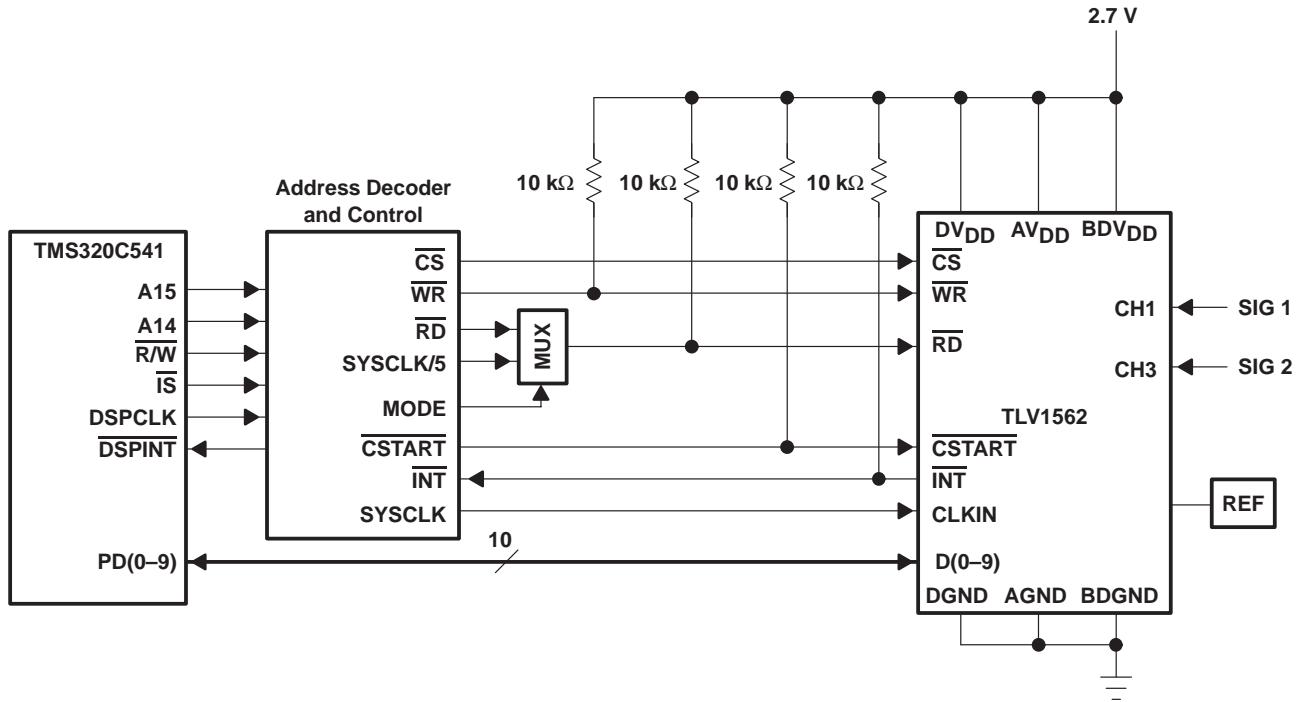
2.7 V

10 kΩ
10 kΩ
10 kΩ
10 kΩ

Address Decoder and Control

TMS320C541
A15
A14
$\overline{R/W}$
$\overline{IS}$
DSPCLK
$\overline{DSPINT}$
PD(0–9)

$\overline{CS}$
$\overline{WR}$
$\overline{RD}$
SYSCLK/5
MODE
$\overline{CSTART}$
$\overline{INT}$
SYSCLK

MUX

10

$DV_{DD}$ $AV_{DD}$ $BDV_{DD}$
$\overline{CS}$
$\overline{WR}$
$\overline{RD}$
CH1
CH3
TLV1562
$\overline{CSTART}$
$\overline{INT}$
CLKIN
D(0–9)
DGND AGND BDGND

SIG 1
SIG 2
REF